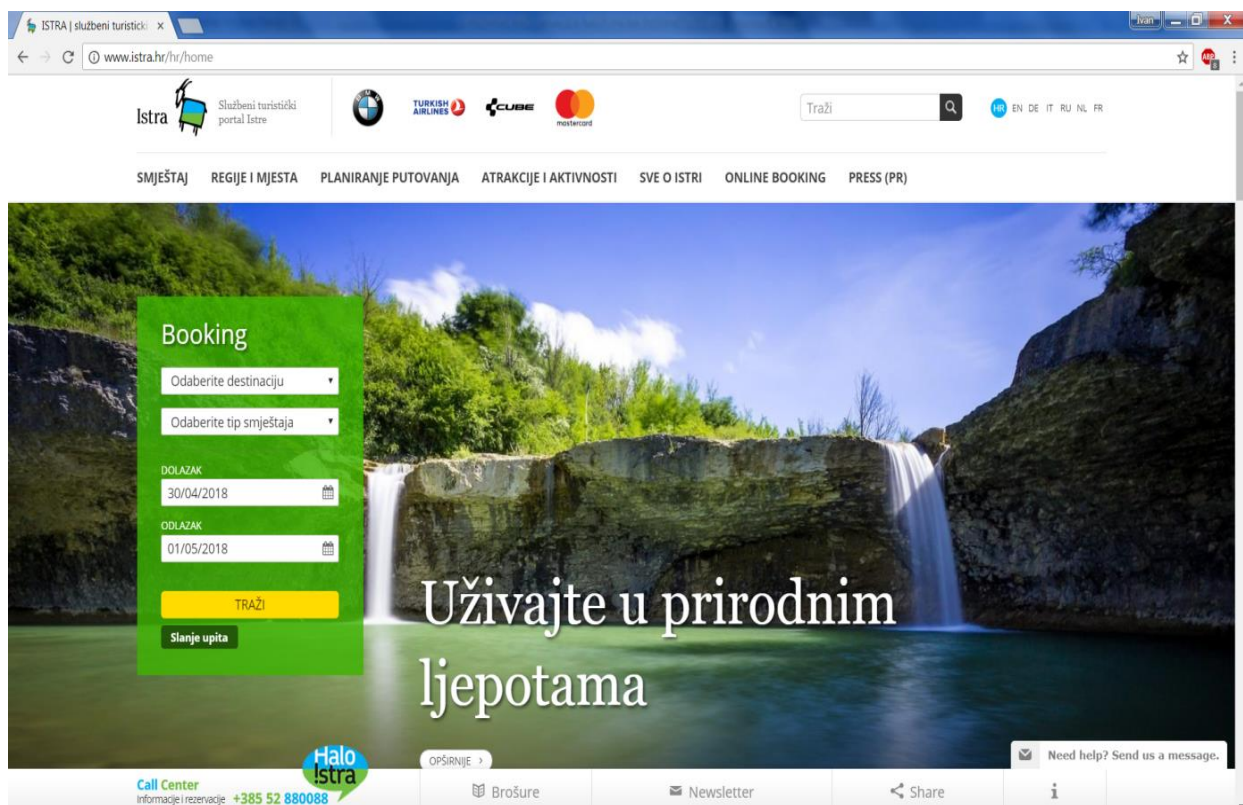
ISTRA | službeni turistički ×

Ivan

www.istra.hr/hr/home

Istra Službeni turistički portal Istre

TURKISH AIRLINES CUBE mastercard

Traži

HR EN DE IT RU NL FR

SMJEŠTAJ REGIJE I MJESTA PLANIRANJE PUTOVANJA ATRAKCIJE I AKTIVNOSTI SVE O ISTRI ONLINE BOOKING PRESS (PR)

Booking

Odaberite destinaciju

Odaberite tip smještaja

DOLAZAK
30/04/2018

ODLAZAK
01/05/2018

TRAŽI

Slanje upita

Uživajte u prirodnim ljepotama

OPŠIRNIJE ›

Need help? Send us a message.

Call Center
Informacije i rezervacije +385 52 880088

Halo Istra

Brošure

Newsletter

Share

i